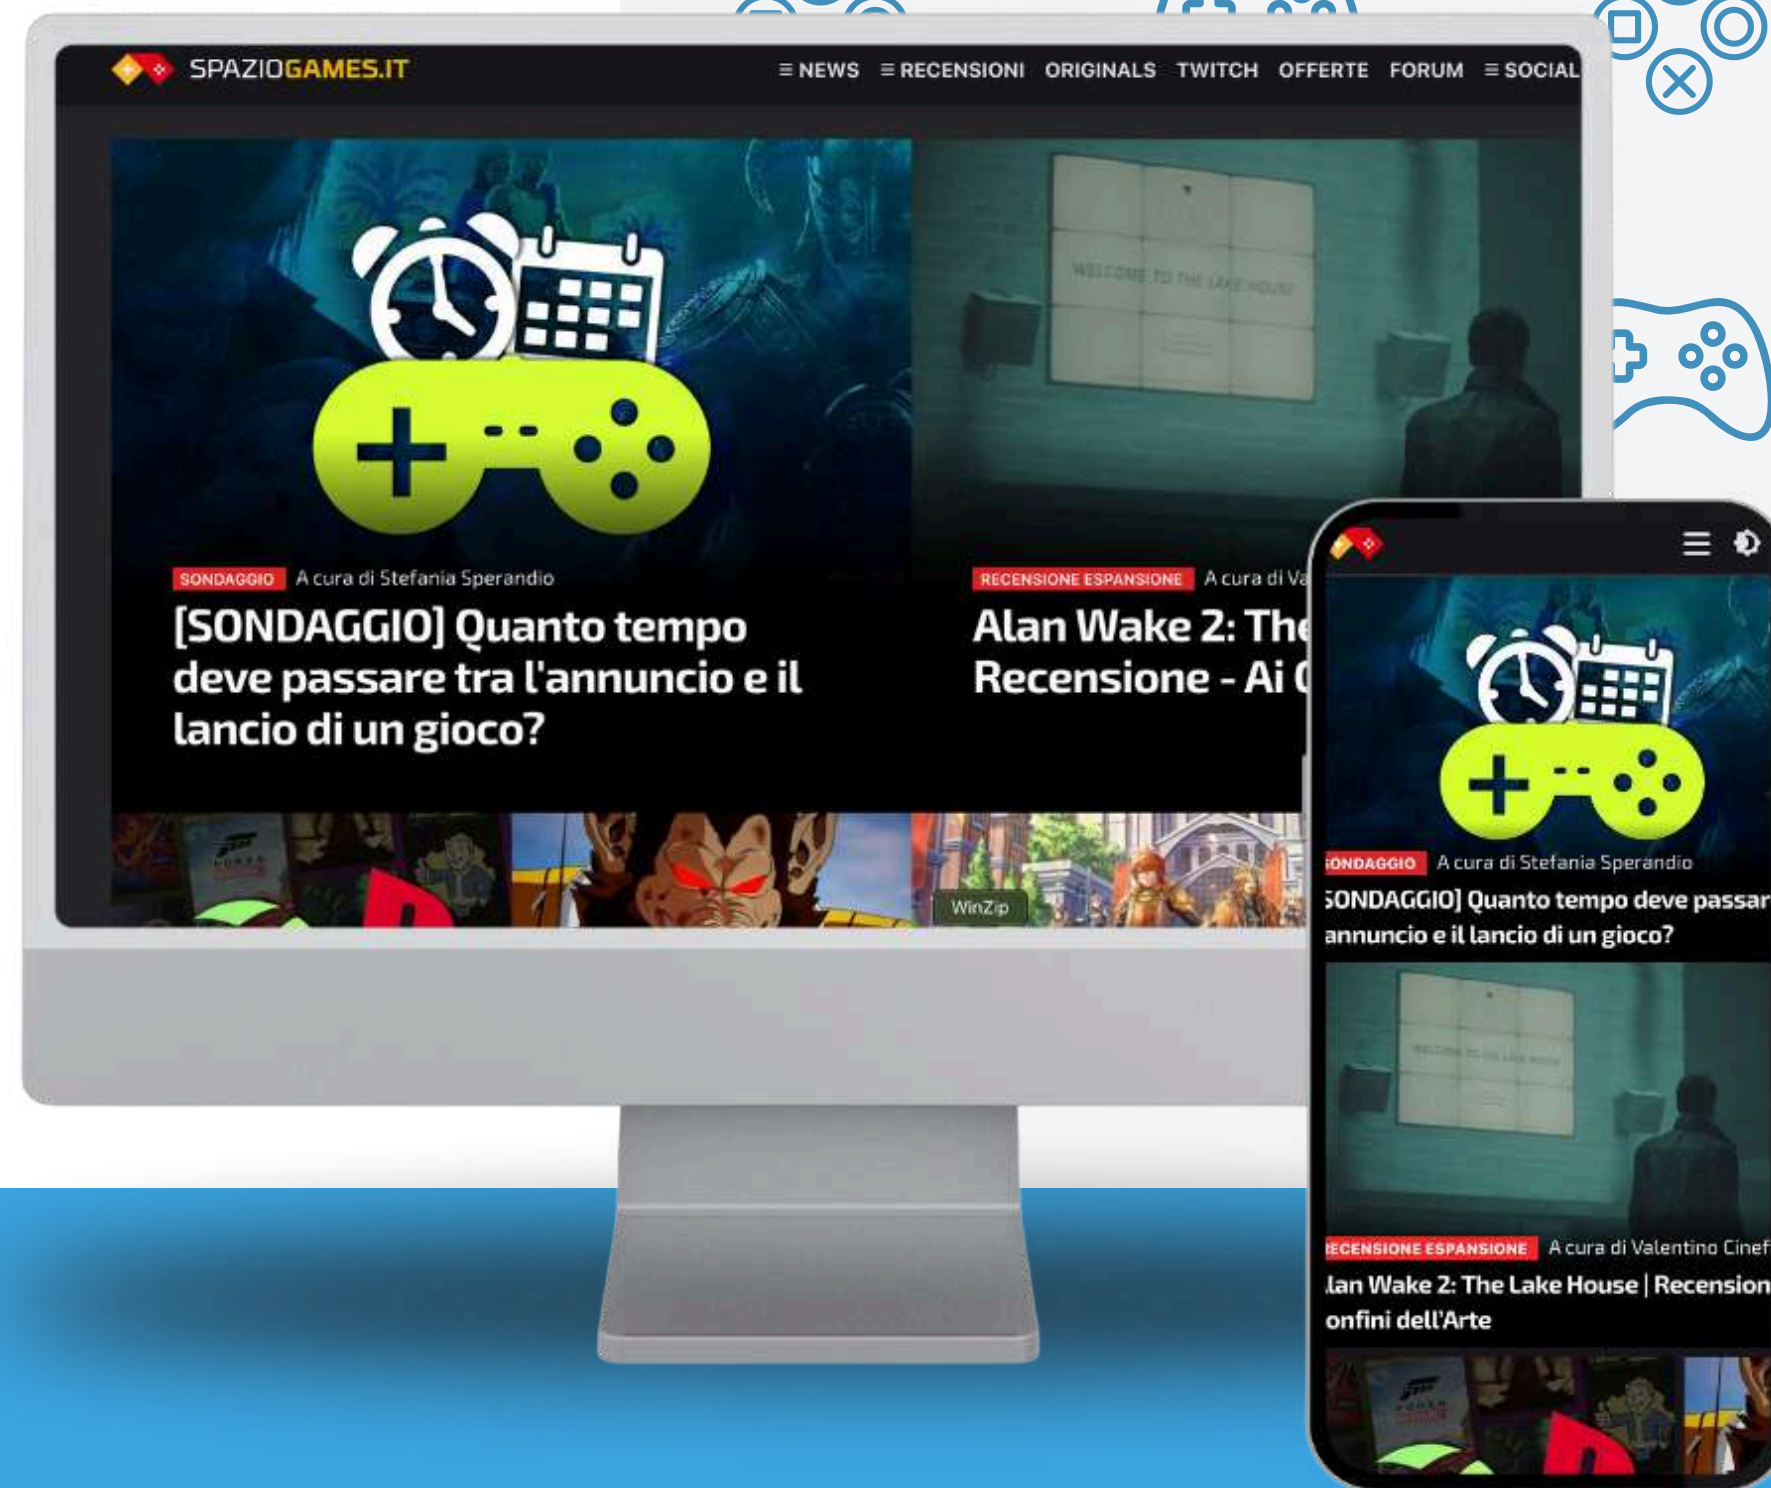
SPAZIOGAMES.IT

≡ NEWS ≡ RECENSIONI ORIGINALS TWITCH OFFERTE FORUM ≡ SOCIAL

SONDAGGIO A cura di Stefania Sperandio

[SONDAGGIO] Quanto tempo deve passare tra l'annuncio e il lancio di un gioco?

RECENSIONE ESPANSIONE A cura di Va

Alan Wake 2: The Recensione - Ai C

WinZip

ONDAGGIO A cura di Stefania Sperandio

SONDAGGIO] Quanto tempo deve passar annuncio e il lancio di un gioco?

ECENSIONE ESPANSIONE A cura di Valentino Cinef

lan Wake 2: The Lake House | Recension onfini dell'Arte